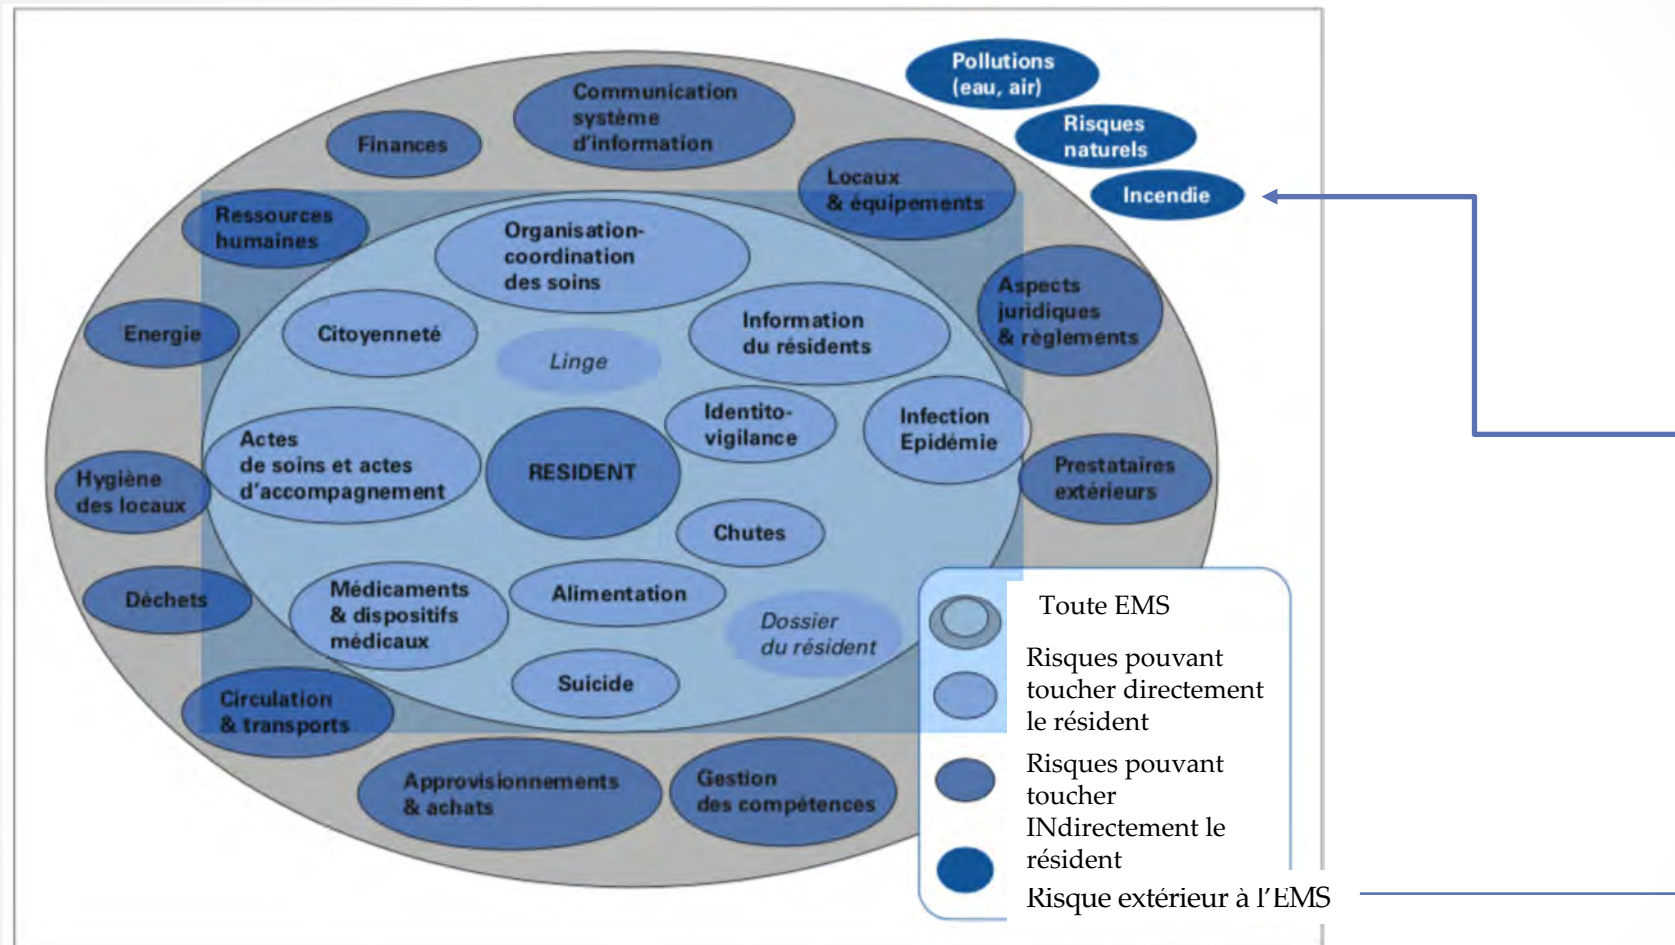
Pollutions (eau, air)

Risques naturels

Incendie

Communication système d'information

Finances

Locaux & équipements

Ressources humaines

Organisation-coordination des soins

Aspects juridiques & règlements

Energie

Citoyenneté

Linge

Information du résidents

Identito-vigilance

Infection Epidémie

Actes de soins et actes d'accompagnement

RESIDENT

Hygiène des locaux

Prestataires extérieurs

Chutes

Déchets

Médicaments & dispositifs médicaux

Alimentation

Dossier du résident

Suicide

Circulation & transports

Approvisionnements & achats

Gestion des compétences

Toute EMS

Risques pouvant toucher directement le résident

Risques pouvant toucher INdirectement le résident

Risque extérieur à l'EMS